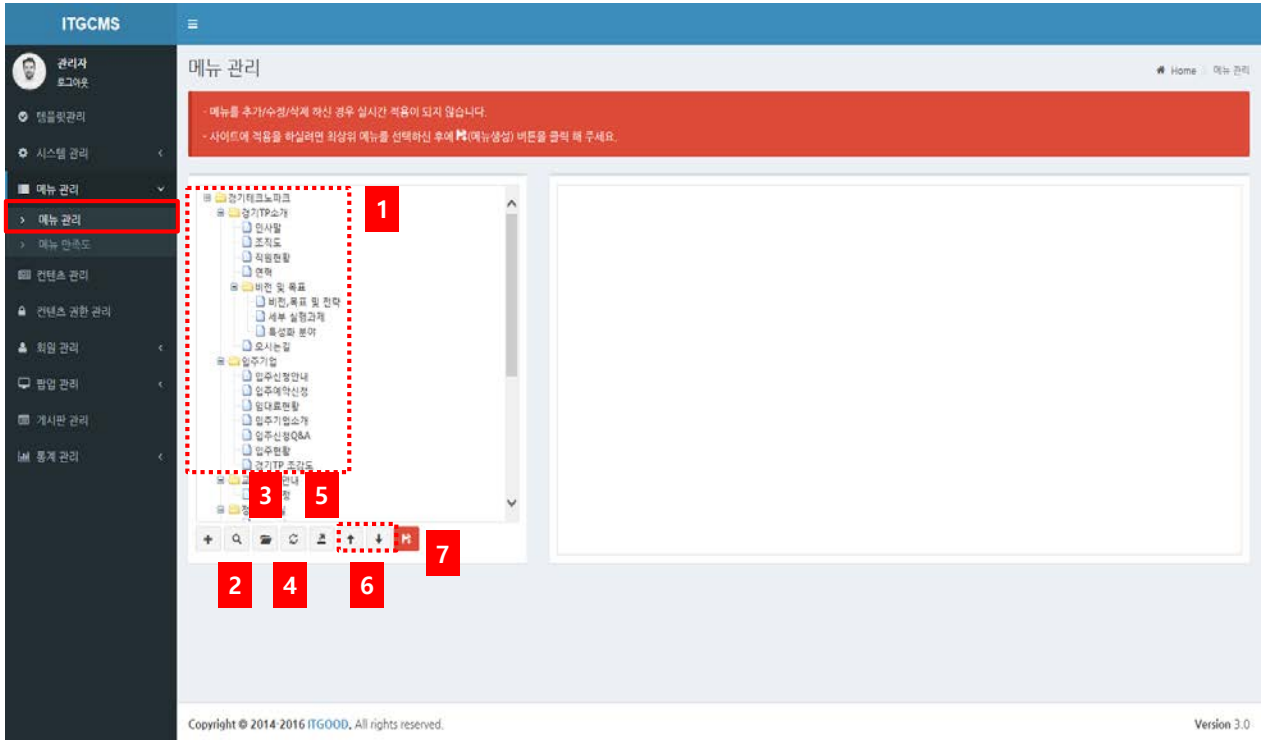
ITGCMS

관리자
로그아웃

템플릿관리
시스템 관리
메뉴 관리
메뉴 관리
메뉴 안내도
컨텐츠 관리
컨텐츠 권한 관리
회원 관리
팝업 관리
게시판 관리
통계 관리

메뉴 관리

Home > 메뉴 관리

- 메뉴를 추가/수정/삭제 하신 경우 실시간 적용이 되지 않습니다.
- 사이트에 적용을 하실려면 최상위 메뉴를 선택하신 후에 (메뉴생성) 버튼을 클릭 해 주세요.

경기테크노파크
경기TP소개
인사말
조직도
직원현황
연혁
비전 및 목표
비전,목표 및 전략
세부 실행과제
특성화 분야
오시는길
입주기업
입주신청안내
입주예약신청
임대료현황
입주기업소개
입주신청Q&A
입주현황
경기TP 조감도
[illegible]안내
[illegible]청

1
2
3
4
5
6
7

Copyright © 2014-2016 ITGOOD. All rights reserved.

Version 3.0